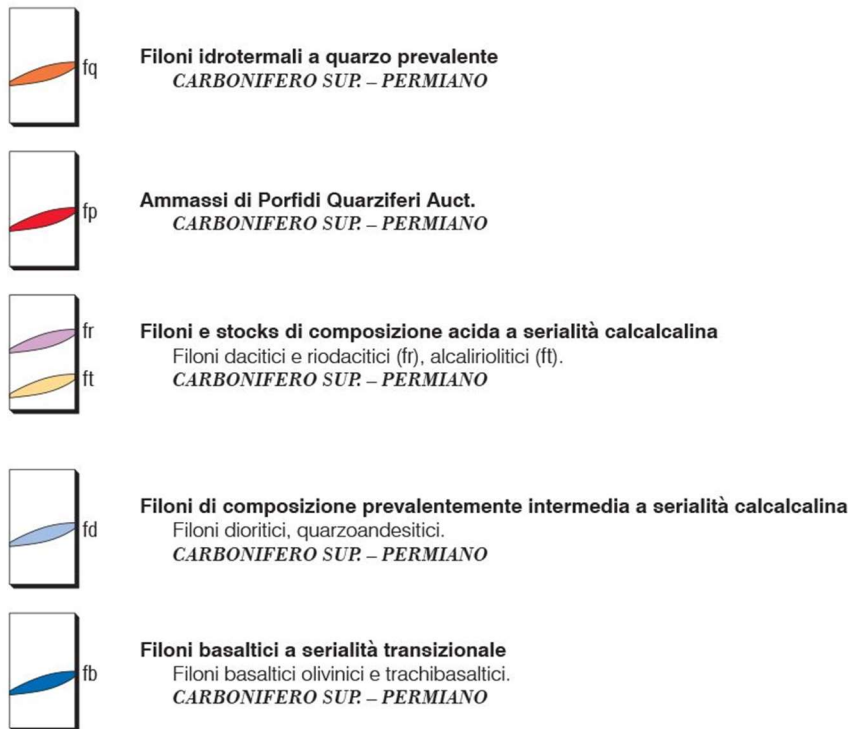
fq

Filoni idrotermali a quarzo prevalente
CARBONIFERO SUP. – PERMIANO

fp

Ammassi di Porfidi Quarziferi Auct.
CARBONIFERO SUP. – PERMIANO

fr

ft

Filoni e stocks di composizione acida a serialità calcalcalina
Filoni dacitici e riodacitici (fr), alcaliriolitici (ft).
CARBONIFERO SUP. – PERMIANO

fd

Filoni di composizione prevalentemente intermedia a serialità calcalcalina
Filoni dioritici, quarzoandesitici.
CARBONIFERO SUP. – PERMIANO

fb

Filoni basaltici a serialità transizionale
Filoni basaltici olivinici e trachibasaltici.
CARBONIFERO SUP. – PERMIANO